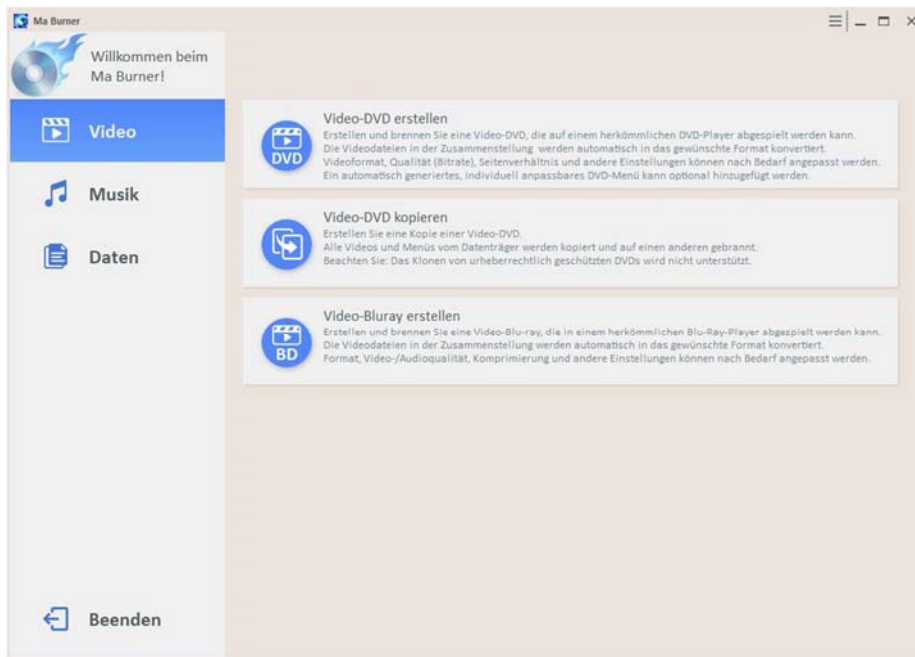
Ma Burner

Willkommen beim Ma Burner!

Video

Musik

Daten

Beenden

DVD

Video-DVD erstellen
Erstellen und brennen Sie eine Video-DVD, die auf einem herkömmlichen DVD-Player abgespielt werden kann.
Die Videodateien in der Zusammenstellung werden automatisch in das gewünschte Format konvertiert.
Videoformat, Qualität (Bitrate), Seitenverhältnis und andere Einstellungen können nach Bedarf angepasst werden.
Ein automatisch generiertes, individuell anpassbares DVD-Menü kann optional hinzugefügt werden.

Video-DVD kopieren
Erstellen Sie eine Kopie einer Video-DVD.
Alle Videos und Menüs vom Datenträger werden kopiert und auf einen anderen gebrannt.
Beachten Sie: Das Klonen von urheberrechtlich geschützten DVDs wird nicht unterstützt.

BD

Video-Bluray erstellen
Erstellen und brennen Sie eine Video-Blu-ray, die in einem herkömmlichen Blu-Ray-Player abgespielt werden kann.
Die Videodateien in der Zusammenstellung werden automatisch in das gewünschte Format konvertiert.
Format, Video-/Audioqualität, Komprimierung und andere Einstellungen können nach Bedarf angepasst werden.